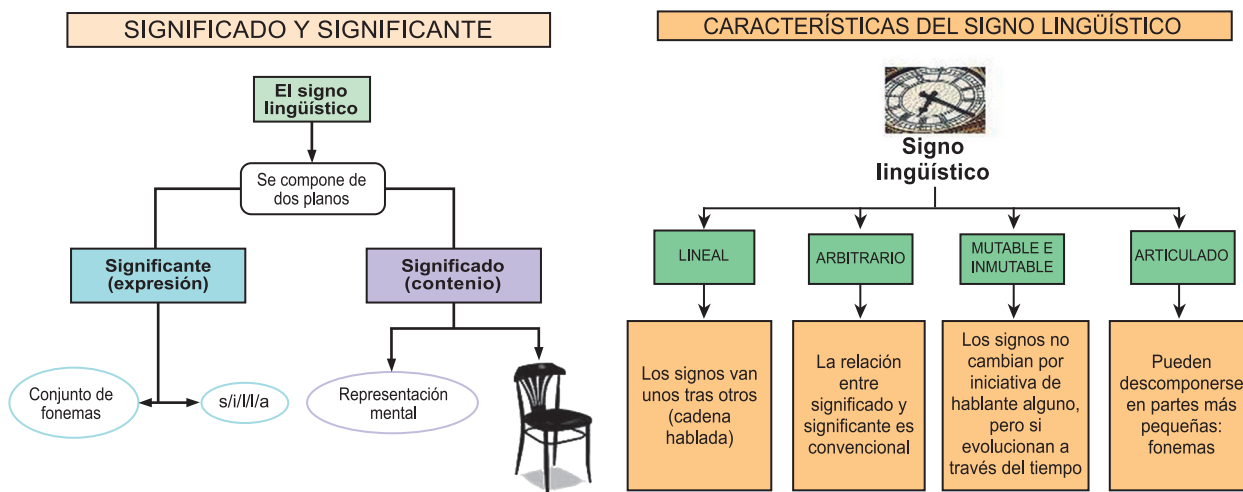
SIGNIFICADO Y SIGNIFICANTE

El signo lingüístico

Se compone de dos planos

Significante (expresión)

Significado (contenido)

Conjunto de fonemas

s/i/l/l/a

Representación mental

CARACTERÍSTICAS DEL SIGNO LINGÜÍSTICO

Signo lingüístico

LINEAL

ARBITRARIO

MUTABLE E INMUTABLE

ARTICULADO

Los signos van unos tras otros (cadena hablada)

La relación entre significado y significante es convencional

Los signos no cambian por iniciativa de hablante alguno, pero si evolucionan a través del tiempo

Pueden descomponerse en partes más pequeñas: fonemas